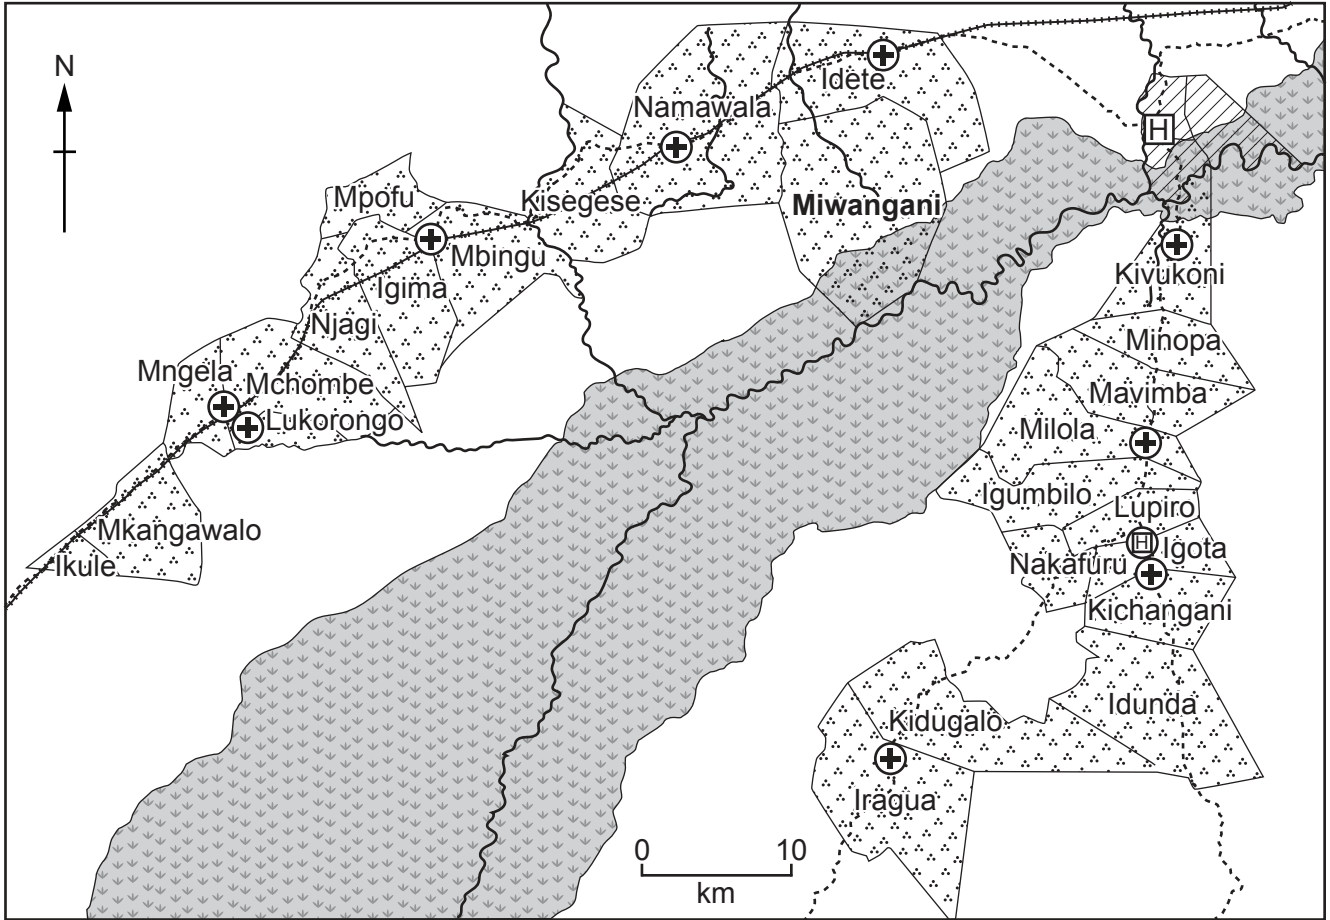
N

Idete
Namawala
Kisegese
Miwangani
Mpofu
Mbingu
Igima
Njagi
Mngela
Mchombe
Lukorongo
Mkangawalo
Ikule

H
Kivukoni
Minopa
Mavimba
Milola
Igumbilo
Lupiro
H
Igota
Nakafuru
Kichangani
Idunda
Kidugalo
Iragua

0
10
km